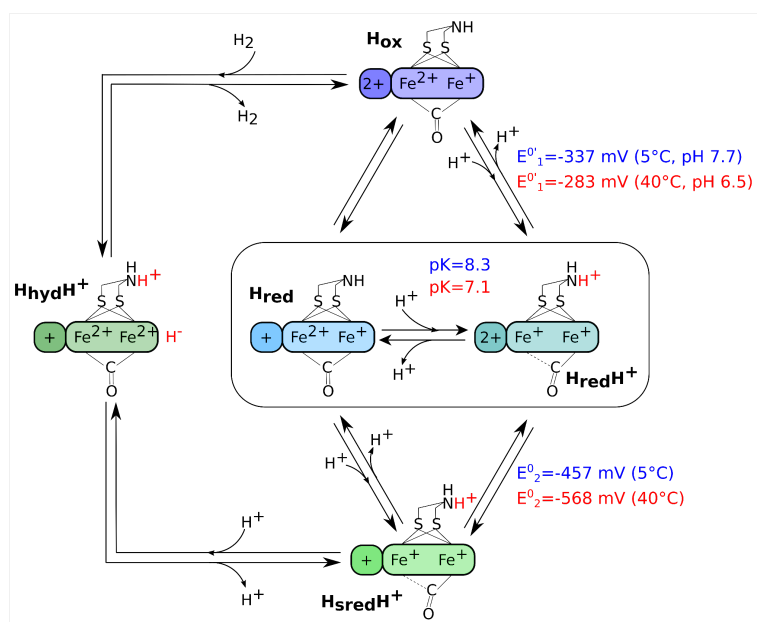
$H_2$
$H_2$
$H_{ox}$
NH
S S
2+ $Fe^{2+}$ $Fe^+$
C
O
$H^+$
$H^+$
$E^{0'}_1$=-337 mV (5°C, pH 7.7)
$E^{0'}_1$=-283 mV (40°C, pH 6.5)

$H_{hyd}H^+$
H
N$H^+$
S S
+ $Fe^{2+}$ $Fe^{2+}$ $H^-$
C
O

$H_{red}$
NH
S S
+ $Fe^{2+}$ $Fe^+$
C
O
pK=8.3
pK=7.1
$H^+$
$H^+$
H
N$H^+$
S S
2+ $Fe^+$ $Fe^+$
C
O
$H_{red}H^+$

$H^+$
$H^+$
$E^0_2$=-457 mV (5°C)
$E^0_2$=-568 mV (40°C)
$H^+$
$H^+$
H
N$H^+$
S S
+ $Fe^+$ $Fe^+$
C
O
$H_{sred}H^+$